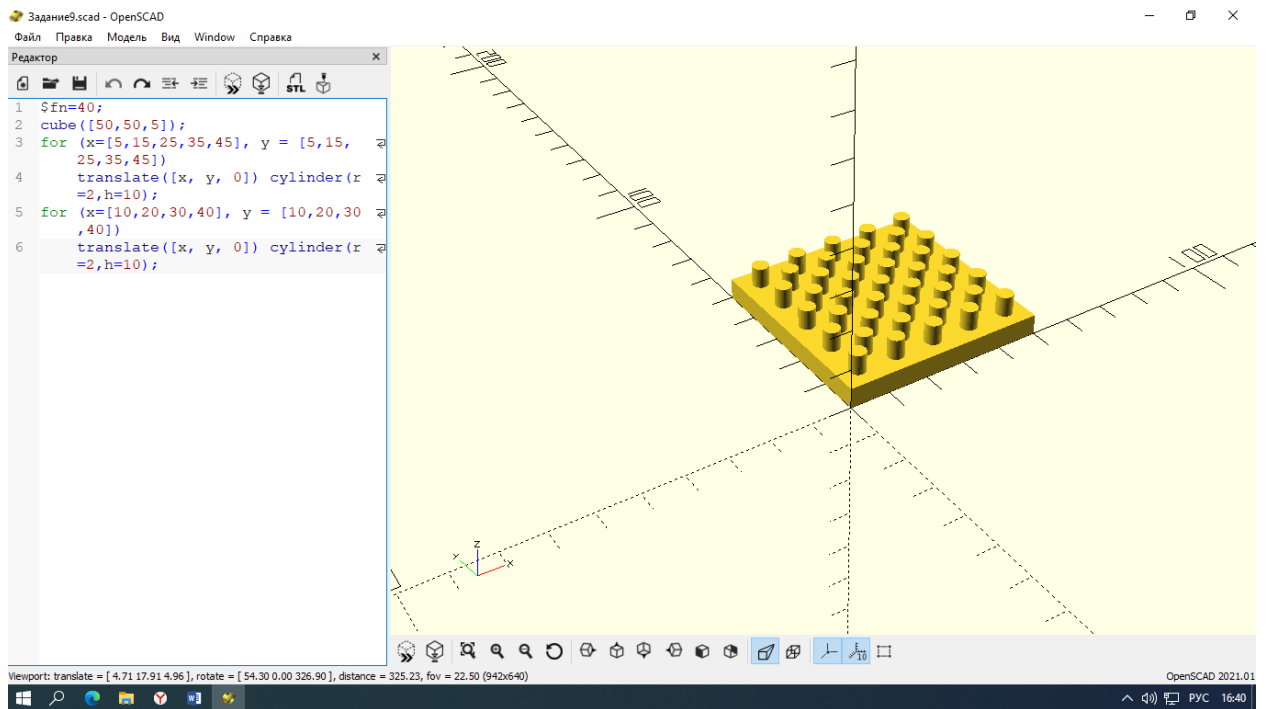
Задание9.scad - OpenSCAD

Файл Правка Модель Вид Window Справка

Редактор

1 $fn=40;
2 cube([50,50,5]);
3 for (x=[5,15,25,35,45], y = [5,15,25,35,45])
4 translate([x, y, 0]) cylinder(r=2,h=10);
5 for (x=[10,20,30,40], y = [10,20,30,40])
6 translate([x, y, 0]) cylinder(r=2,h=10);

200

100

100

Z
Y
X

Viewport: translate = [ 4.71 17.91 4.96 ], rotate = [ 54.30 0.00 326.90 ], distance = 325.23, fov = 22.50 (942x640)

OpenSCAD 2021.01

РУС 16:40